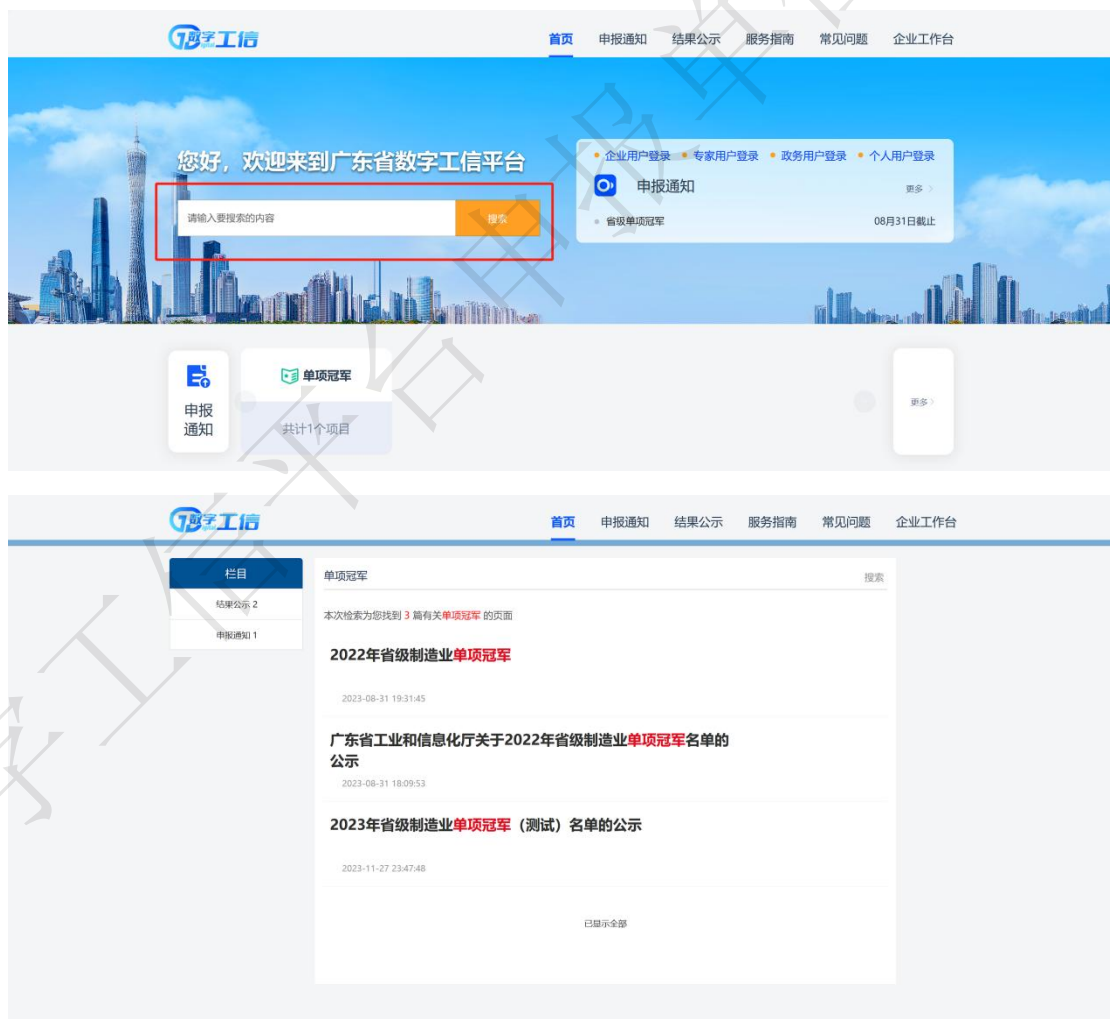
数字工信

首页 申报通知 结果公示 服务指南 常见问题 企业工作台

您好，欢迎来到广东省数字工信平台

请输入要搜索的内容 搜索

• 企业用户登录 • 专家用户登录 • 政务用户登录 • 个人用户登录

申报通知 更多 >

省级单项冠军 08月31日截止

申报通知

单项冠军

共计1个项目

更多 >

数字工信

首页 申报通知 结果公示 服务指南 常见问题 企业工作台

栏目

结果公示 2

申报通知 1

单项冠军 搜索

本次检索为您找到 3 篇有关单项冠军 的页面

2022年省级制造业单项冠军

2023-08-31 19:31:45

广东省工业和信息化厅关于2022年省级制造业单项冠军名单的公示

2023-08-31 18:09:53

2023年省级制造业单项冠军（测试）名单的公示

2023-11-27 23:47:48

已显示全部